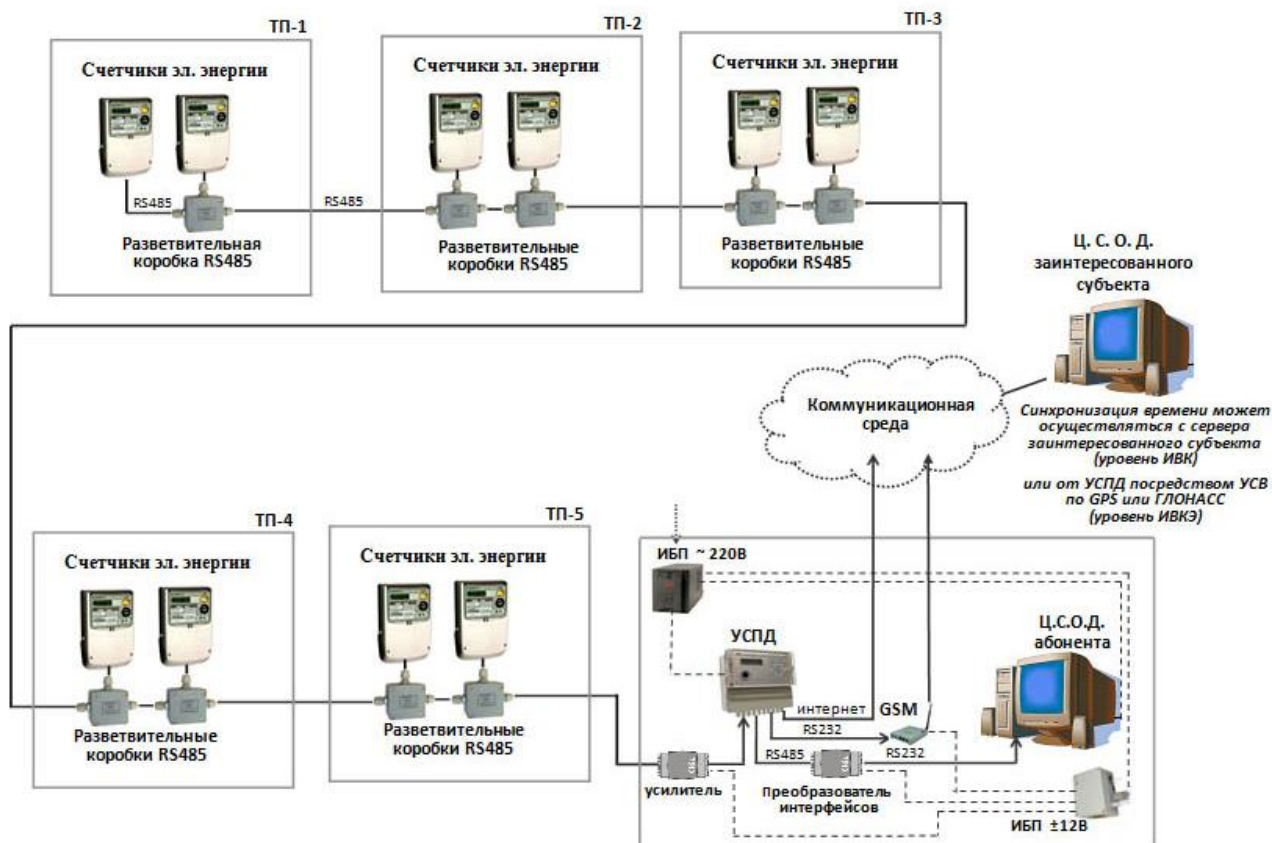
ТП-1

Счетчики эл. энергии

RS485

Разветвительная коробка RS485

RS485

ТП-2

Счетчики эл. энергии

Разветвительные коробки RS485

ТП-3

Счетчики эл. энергии

Разветвительные коробки RS485

Ц. С. О. Д. заинтересованного субъекта

Коммуникационная среда

Синхронизация времени может осуществляться с сервера заинтересованного субъекта (уровень ИВК)

или от УСПД посредством УСВ по GPS или ГЛОНАСС (уровень ИВКЭ)

ТП-4

Счетчики эл. энергии

Разветвительные коробки RS485

ТП-5

Счетчики эл. энергии

Разветвительные коробки RS485

ИБП ~ 220В

УСПД

Ц.С.О.Д. абонента

интернет

GSM

RS232

RS485

RS232

усилитель

Преобразователь интерфейсов

ИБП ±12В